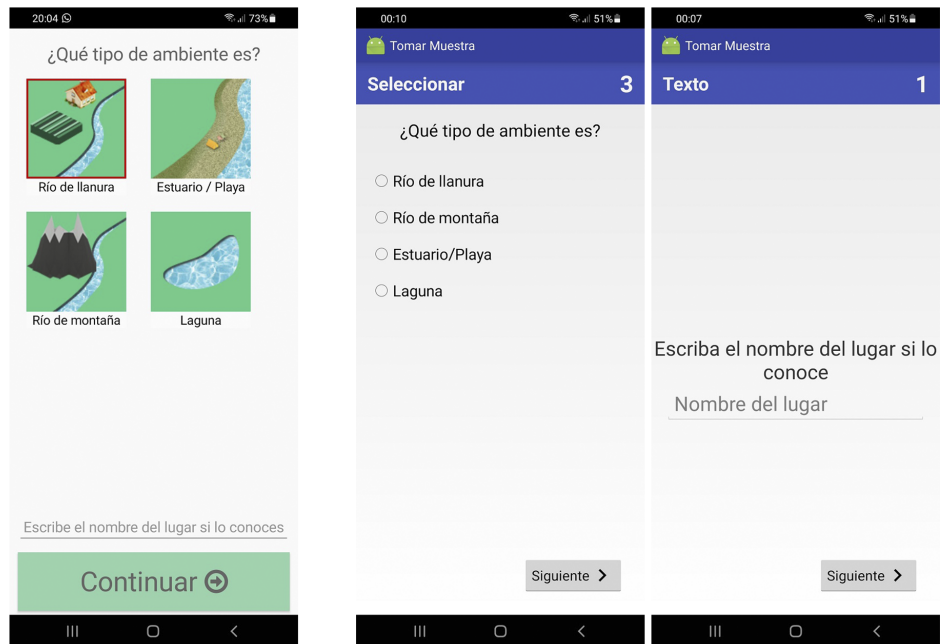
20:04 73%

¿Qué tipo de ambiente es?

Río de llanura

Estuario / Playa

Río de montaña

Laguna

Escribe el nombre del lugar si lo conoces

Continuar

00:10 51%

Tomar Muestra

Seleccionar 3

¿Qué tipo de ambiente es?

Río de llanura

Río de montaña

Estuario/Playa

Laguna

Siguiente

00:07 51%

Tomar Muestra

Texto 1

Escriba el nombre del lugar si lo conoce

Nombre del lugar

Siguiente